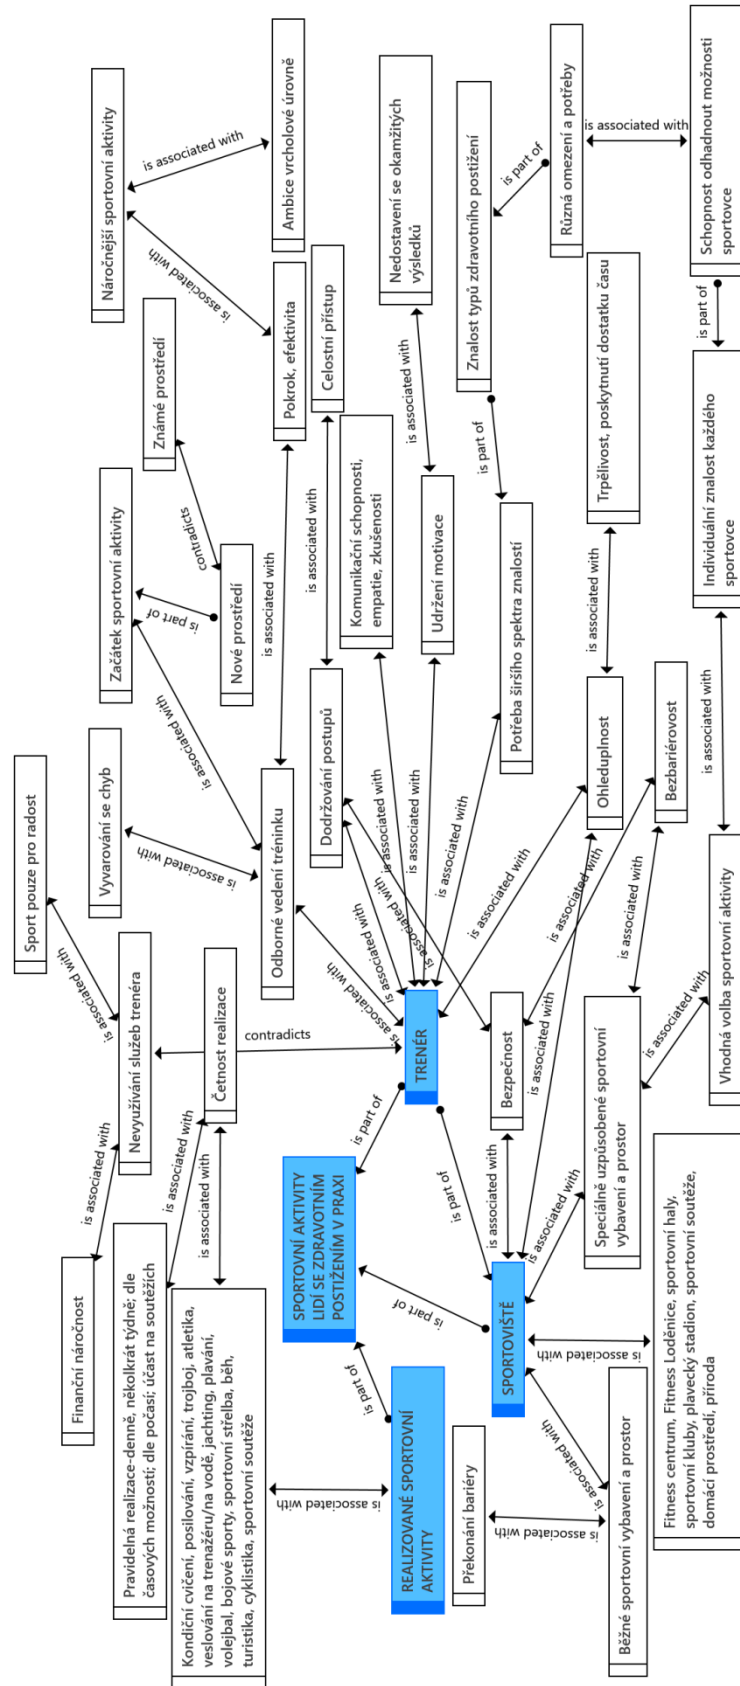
SPORTOVNÍ AKTIVITY LIDÍ SE ZDRAVOTNÍM POSTIŽENÍM V PRAXI

is part of

TRENÉR

is part of

SPORTOVIŠTĚ

is part of

REALIZOVANÉ SPORTOVNÍ AKTIVITY

Náročnější sportovní aktivity

is associated with

Ambice vrcholové úrovně

is associated with

Pokrok, efektivita

Celostní přístup

Nedostavení se okamžitých výsledků

is associated with

Známé prostředí

contradicts

Nové prostředí

is part of

Začátek sportovní aktivity

is associated with

is associated with

Odborné vedení tréninku

Vyvarování se chyb

is associated with

Sport pouze pro radost

is associated with

Nevyužívání služeb trenéra

is associated with

Finanční náročnost

Četnost realizace

contradicts

is associated with

is associated with

Pravidelná realizace-denně, několikrát týdně; dle časových možností; dle počasí; účast na soutěžích

Kondiční cvičení, posilování, vzpírání, trojboj, atletika, veslování na trenažéru/na vodě, jachting, plavání, volejbal, bojové sporty, sportovní střelba, běh, turistika, cyklistika, sportovní soutěže

is associated with

Překonání bariéry

is associated with

Běžné sportovní vybavení a prostor

is associated with

Fitness centrum, Fitness Loděnice, sportovní haly, sportovní kluby, plavecký stadion, sportovní soutěže, domácí prostředí, příroda

is associated with

Speciálně uzpůsobené sportovní vybavení a prostor

is associated with

Vhodná volba sportovní aktivity

is associated with

Individuální znalost každého sportovce

is part of

Schopnost odhadnout možnosti sportovce

is associated with

Různá omezení a potřeby

is part of

Znalost typů zdravotního postižení

is part of

Potřeba širšího spektra znalostí

is associated with

Udržení motivace

is associated with

Komunikační schopnosti, empatie, zkušenosti

is associated with

Dodržování postupů

is associated with

is associated with

Bezpečnost

is associated with

is associated with

Ohleduplnost

is associated with

Trpělivost, poskytnutí dostatku času

is associated with

Bezbariérovost

is associated with

is associated with

is associated with